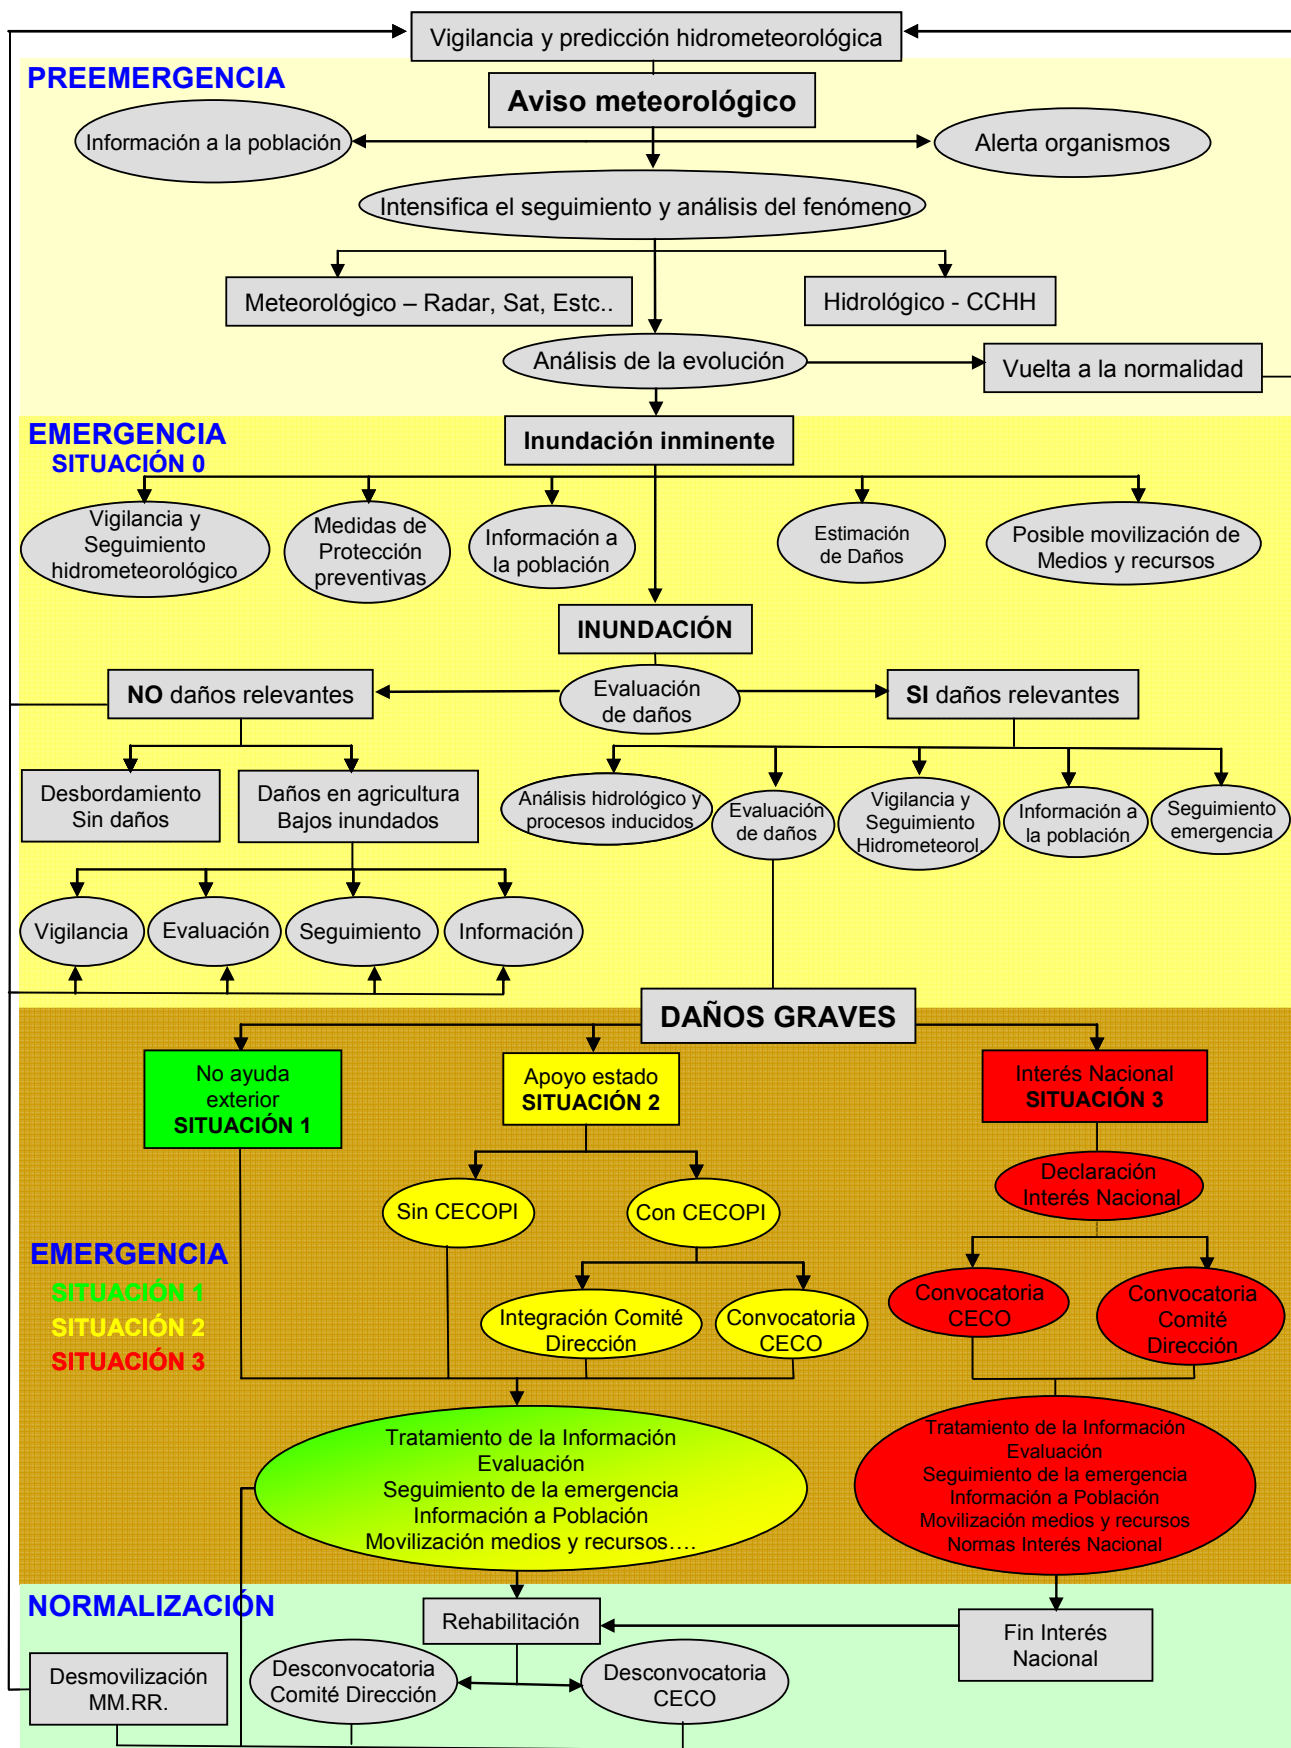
Vigilancia y predicción hidrometeorológica

PREEMERGENCIA

Aviso meteorológico

Información a la población

Alerta organismos

Intensifica el seguimiento y análisis del fenómeno

Meteorológico – Radar, Sat, Estc..

Hidrológico - CCHH

Análisis de la evolución

Vuelta a la normalidad

EMERGENCIA
SITUACIÓN 0

Inundación inminente

Vigilancia y Seguimiento hidrometeorológico

Medidas de Protección preventivas

Información a la población

Estimación de Daños

Posible movilización de Medios y recursos

INUNDACIÓN

NO daños relevantes

Evaluación de daños

SI daños relevantes

Desbordamiento Sin daños

Daños en agricultura Bajos inundados

Análisis hidrológico y procesos inducidos

Evaluación de daños

Vigilancia y Seguimiento Hidrometeorol.

Información a la población

Seguimiento emergencia

Vigilancia

Evaluación

Seguimiento

Información

DAÑOS GRAVES

No ayuda exterior
SITUACIÓN 1

Apoyo estado
SITUACIÓN 2

Interés Nacional
SITUACIÓN 3

Declaración Interés Nacional

Sin CECOPI

Con CECOPI

EMERGENCIA
SITUACIÓN 1
SITUACIÓN 2
SITUACIÓN 3

Integración Comité Dirección

Convocatoria CECO

Convocatoria CECO

Convocatoria Comité Dirección

Tratamiento de la Información
Evaluación
Seguimiento de la emergencia
Información a Población
Movilización medios y recursos….

Tratamiento de la Información
Evaluación
Seguimiento de la emergencia
Información a Población
Movilización medios y recursos
Normas Interés Nacional

NORMALIZACIÓN

Rehabilitación

Fin Interés Nacional

Desmovilización MM.RR.

Desconvocatoria Comité Dirección

Desconvocatoria CECO